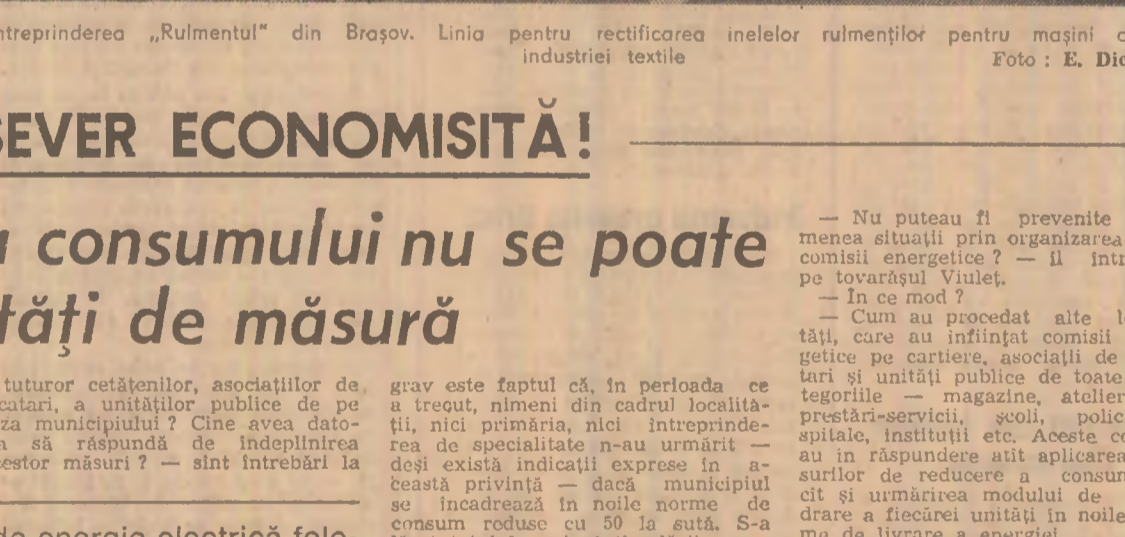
ntreprinderea „Rulmentul" din Braşov. Linia pentru rectificarea inelelor rulmenţilor pentru maşini c industriei textile Foto : E. Dic

SEVER ECONOMISITĂ!

consumului nu se poate tăţi de măsură

tuturor cetăţenilor, asociaţiilor de catari, a unităţilor publice de pe za municipiului ? Cine avea dato- să răspundă de îndeplinirea estor măsuri ? — sînt întrebări la

de energie electrică folo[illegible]

grav este faptul că, în perioada ce a trecut, nimeni din cadrul localităţii, nici primăria, nici întreprinderea de specialitate n-au urmărit — deşi există indicaţii exprese în această privinţă — dacă municipiul se încadrează în noile norme de consum reduse cu 50 la sută. S-a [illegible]

— Nu puteau fi prevenite menea situaţii prin organizarea comisii energetice ? — îl intr pe tovarăşul Viuleţ.
— În ce mod ?
— Cum au procedat alte l tăţi, care au înfiinţat comisii getice pe cartiere, asociaţii de tari şi unităţi publice de toate tegoriile — magazine, atelier prestări-servicii, şcoli, polic spitale, instituţii etc. Aceste co au în răspundere atît aplicarea surilor de reducere a consum cît şi urmărirea modului de drare a fiecărei unităţi în noile me de livrare a energiei